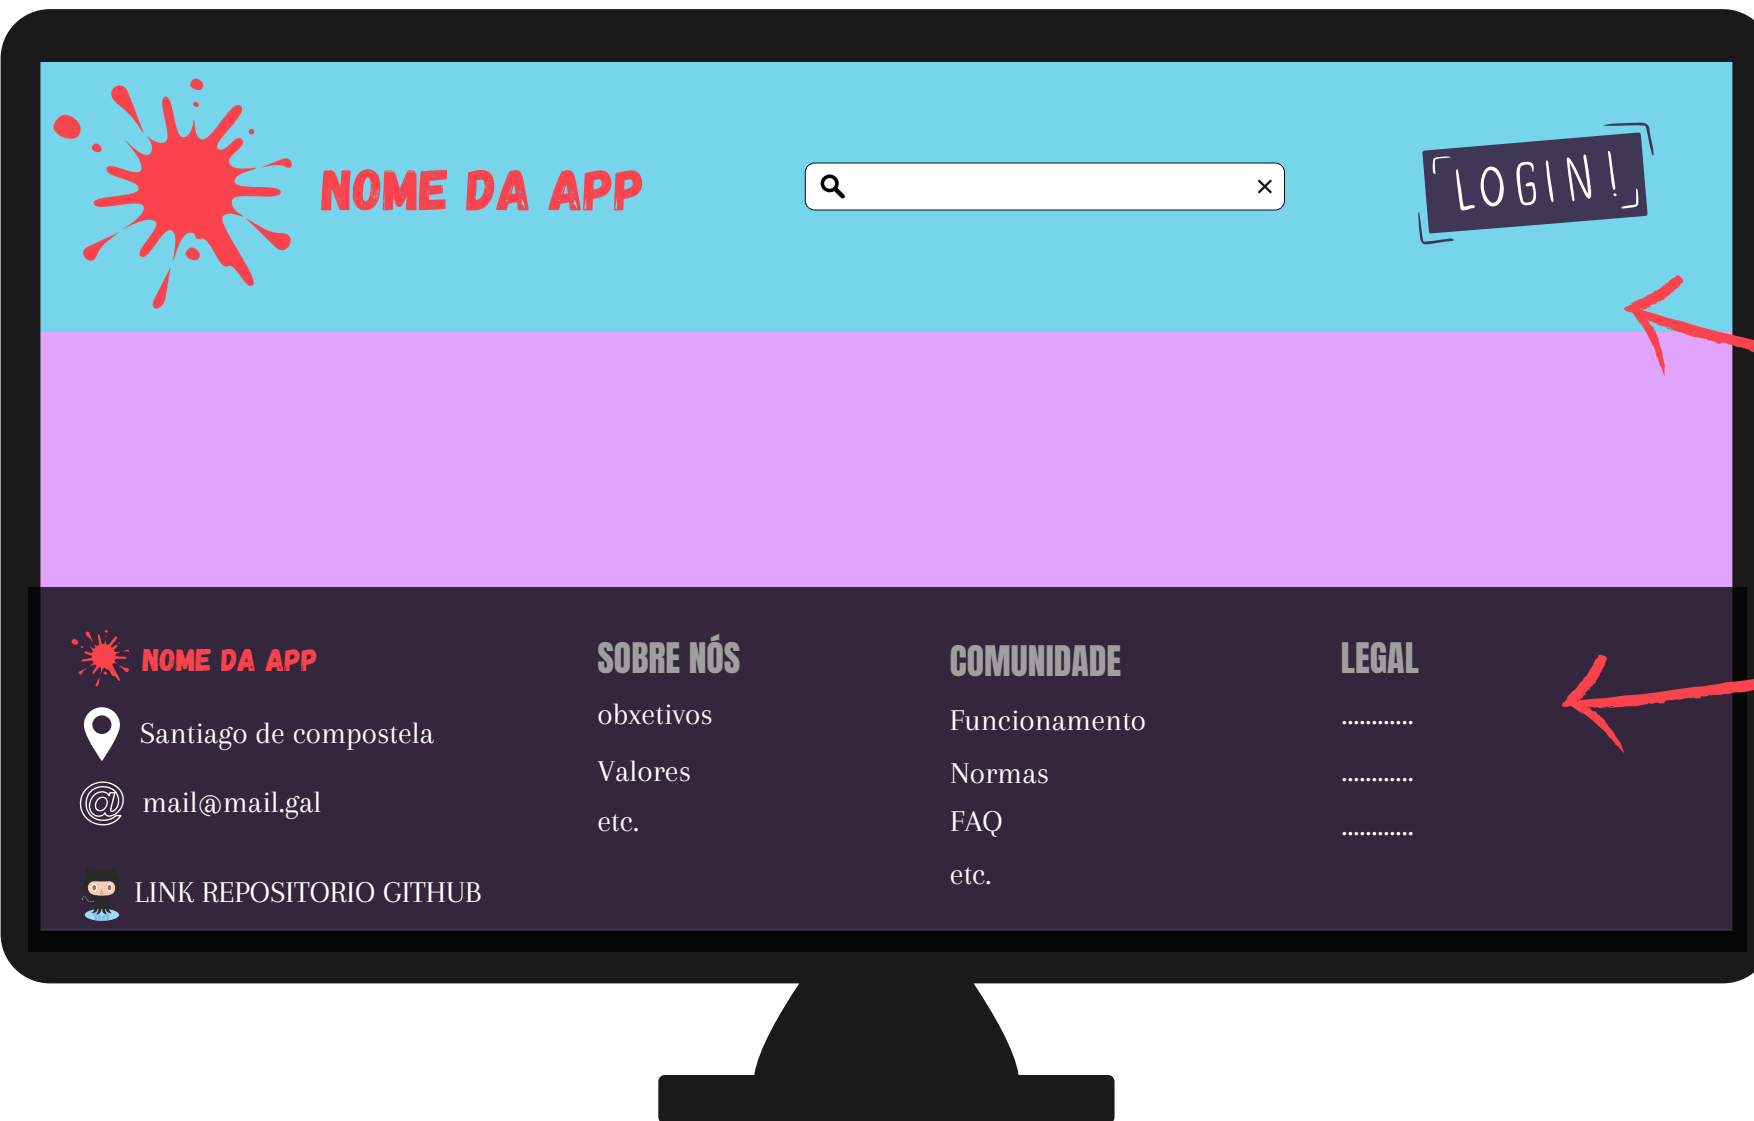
NOME DA APP

LOGIN!

NOME DA APP

Santiago de compostela

mail@mail.gal

LINK REPOSITORIO GITHUB

SOBRE NÓS

obxetivos

Valores

etc.

COMUNIDADE

Funcionamento

Normas

FAQ

etc.

LEGAL

............

............

............